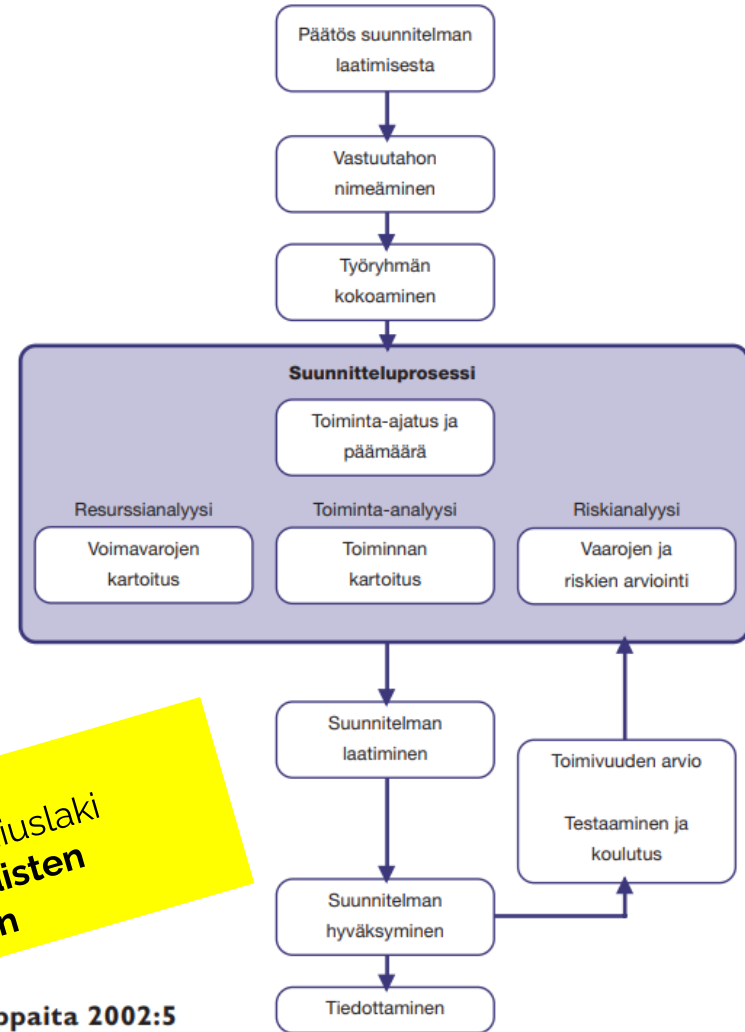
Päätös suunnitelman laatimisesta

Vastuutahon nimeäminen

Työryhmän kokoaminen

Suunnitteluprosessi

Toiminta-ajatus ja päämäärä

Resurssianalyysi

Voimavarojen kartoitus

Toiminta-analyysi

Toiminnan kartoitus

Riskianalyysi

Vaarojen ja riskien arviointi

Suunnitelman laatiminen

Toimivuuden arvio

Testaaminen ja koulutus

Suunnitelman hyväksyminen

Tiedottaminen

iuslaki
isten
n

opaita 2002:5